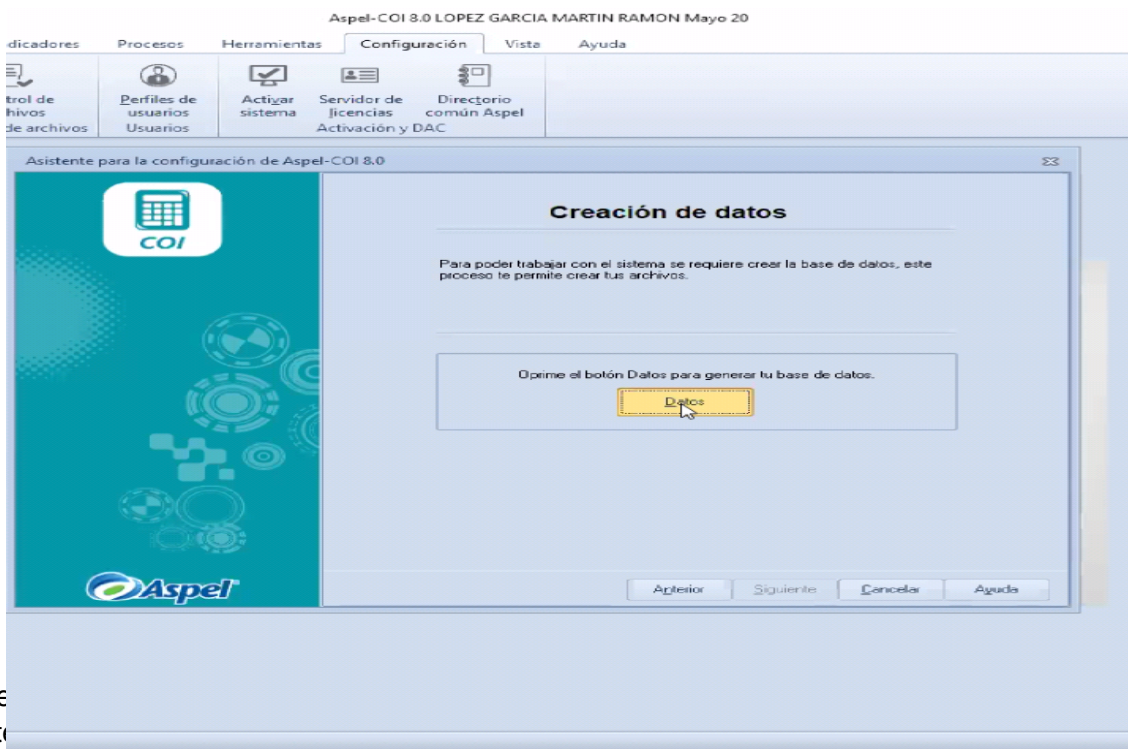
Aspel-COI 8.0 LOPEZ GARCIA MARTIN RAMON Mayo 20

dicadores Procesos Herramientas Configuración Vista Ayuda

trol de hivos
de archivos

Perfiles de usuarios
Usuarios

Activar sistema

Servidor de licencias

Directorio común Aspel
Activación y DAC

Asistente para la configuración de Aspel-COI 8.0

COI

Creación de datos

Para poder trabajar con el sistema se requiere crear la base de datos, este proceso te permite crear tus archivos.

Oprime el botón Datos para generar tu base de datos.

Datos

Aspel

Anterior Siguiente Cancelar Ayuda